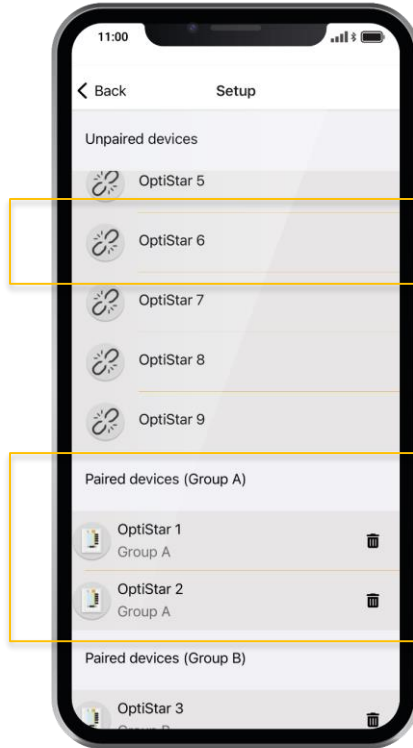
11:00

Back

Setup

Unpaired devices

OptiStar 5

OptiStar 6

OptiStar 7

OptiStar 8

OptiStar 9

Paired devices (Group A)

OptiStar 1
Group A

OptiStar 2
Group A

Paired devices (Group B)

OptiStar 3
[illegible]